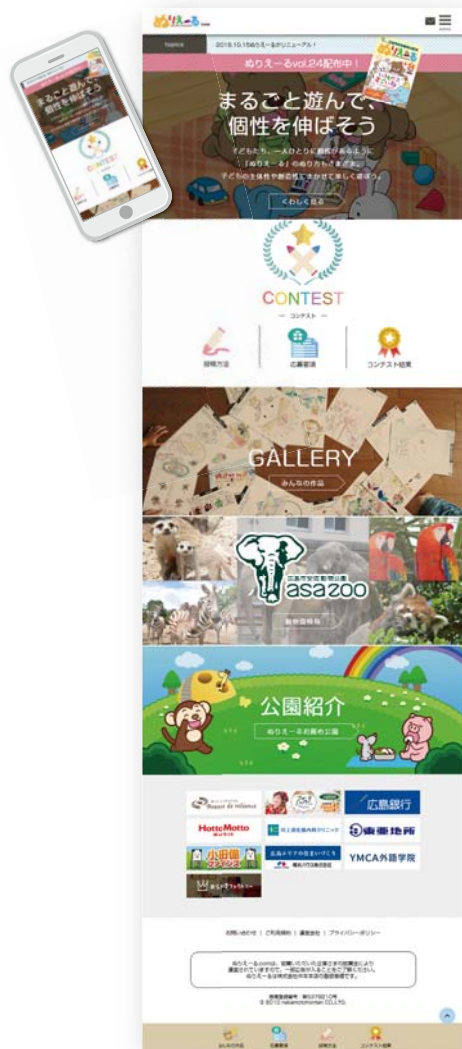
ぬりえーる

topics 2018.10.15ぬりえーるがリニューアル！

ぬりえーるvol.24配布中！

まるごと遊んで、個性を伸ばそう

子どもたち、一人ひとりに個性があるように、「ぬりえーる」のぬり方も十人十色。子どもの主体性や創造性にまかせて楽しく遊ぼう。

くわしく見る

CONTEST
— コンテスト —

投稿方法
応募要項
コンテスト結果

GALLERY
みんなの作品

asazoo
動物園情報

公園紹介
ぬりえーる公園

広島銀行
HottoMotto
東亜地所
YMCA外語学院

お問い合わせ | ご利用規約 | 運営会社 | プライバシーポリシー

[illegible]

© 2010 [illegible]